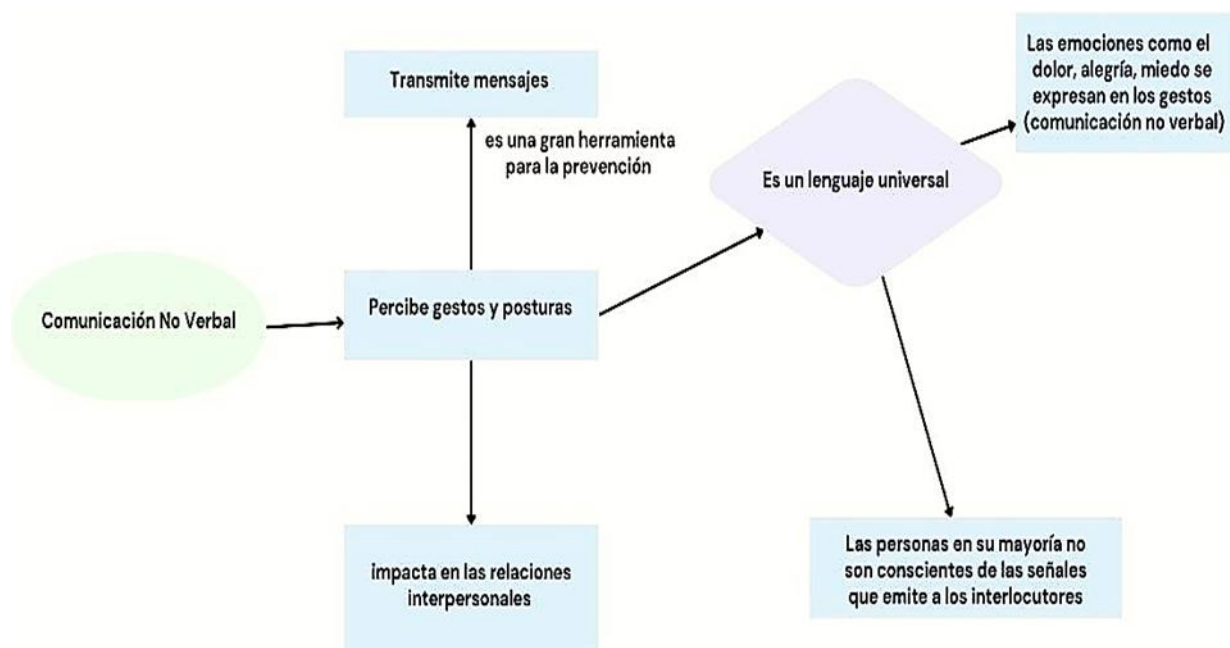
Transmite mensajes

es una gran herramienta para la prevención

Las emociones como el dolor, alegría, miedo se expresan en los gestos (comunicación no verbal)

Es un lenguaje universal

Comunicación No Verbal

Percibe gestos y posturas

impacta en las relaciones interpersonales

Las personas en su mayoría no son conscientes de las señales que emite a los interlocutores